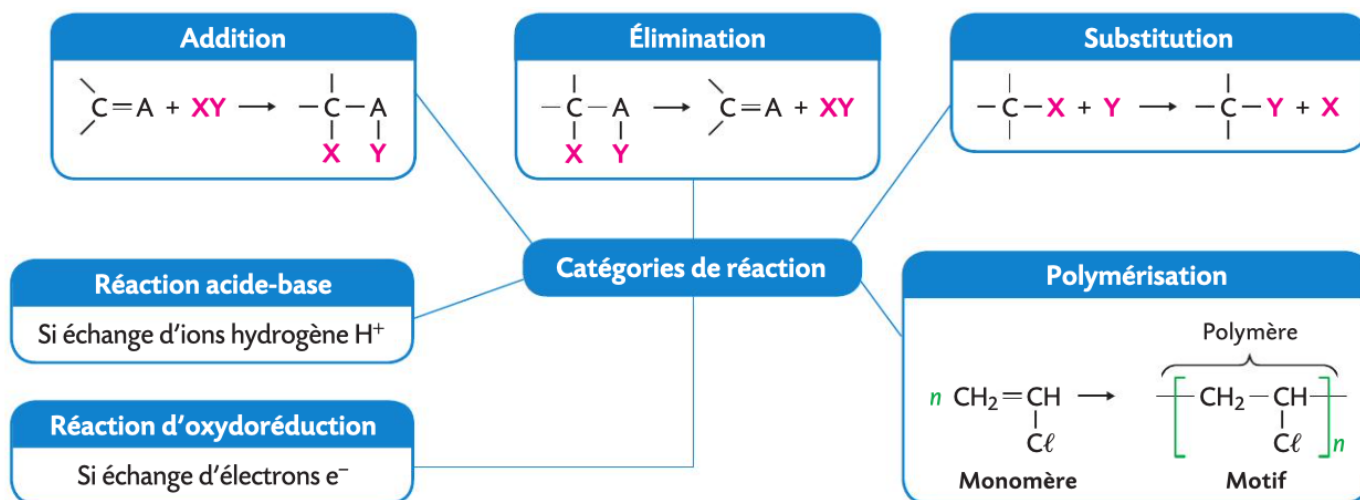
Addition

$>C=A + XY \longrightarrow -\underset{X}{\overset{|}{C}}-\underset{Y}{A}$

Élimination

$-\underset{X}{\overset{|}{C}}-\underset{Y}{A} \longrightarrow >C=A + XY$

Substitution

$-\underset{|}{\overset{|}{C}}-X + Y \longrightarrow -\underset{|}{\overset{|}{C}}-Y + X$

Catégories de réaction

Réaction acide-base

Si échange d'ions hydrogène $H^+$

Réaction d'oxydoréduction

Si échange d'électrons $e^-$

Polymérisation

Polymère

$n\ CH_2=\underset{C\ell}{CH} \longrightarrow -\left[CH_2-\underset{C\ell}{CH}\right]_n-$

Monomère

Motif